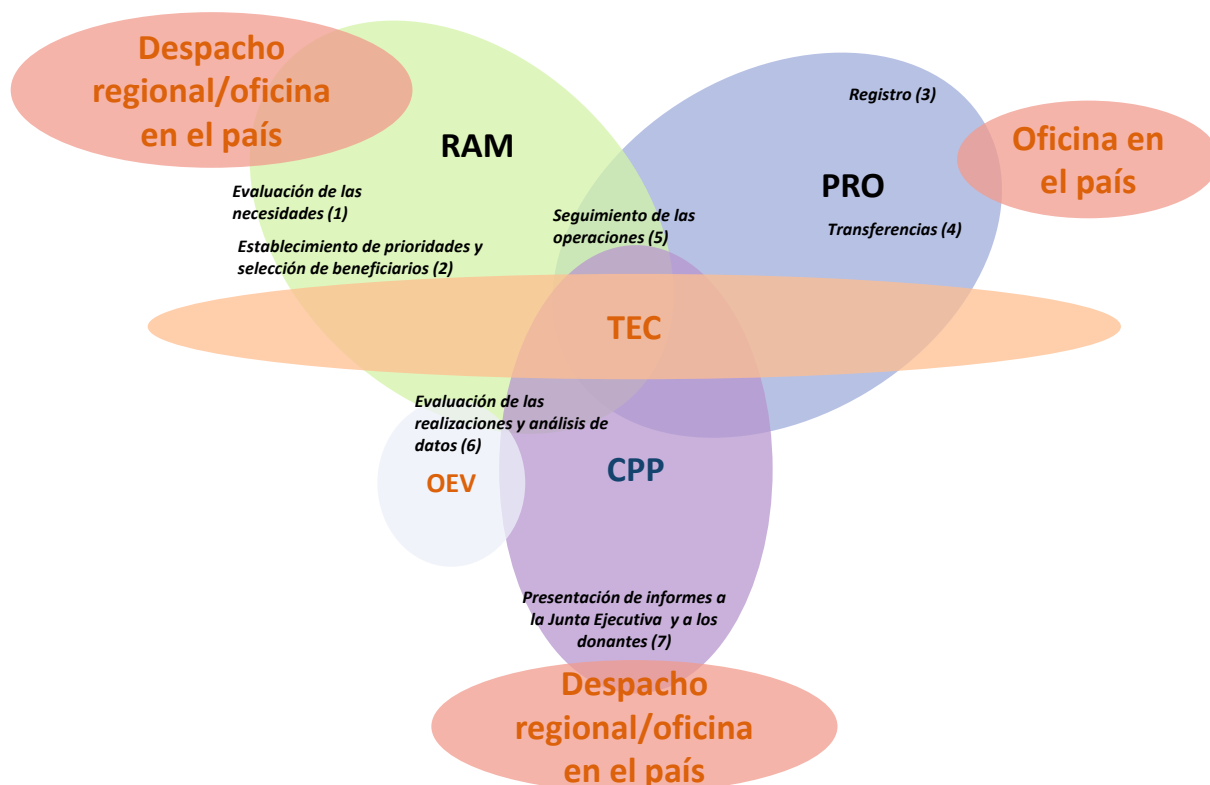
Despacho regional/oficina en el país

RAM

Registro (3)

Oficina en el país

PRO

Evaluación de las necesidades (1)

Seguimiento de las operaciones (5)

Transferencias (4)

Establecimiento de prioridades y selección de beneficiarios (2)

TEC

Evaluación de las realizaciones y análisis de datos (6)

OEV

CPP

Presentación de informes a la Junta Ejecutiva y a los donantes (7)

Despacho regional/oficina en el país